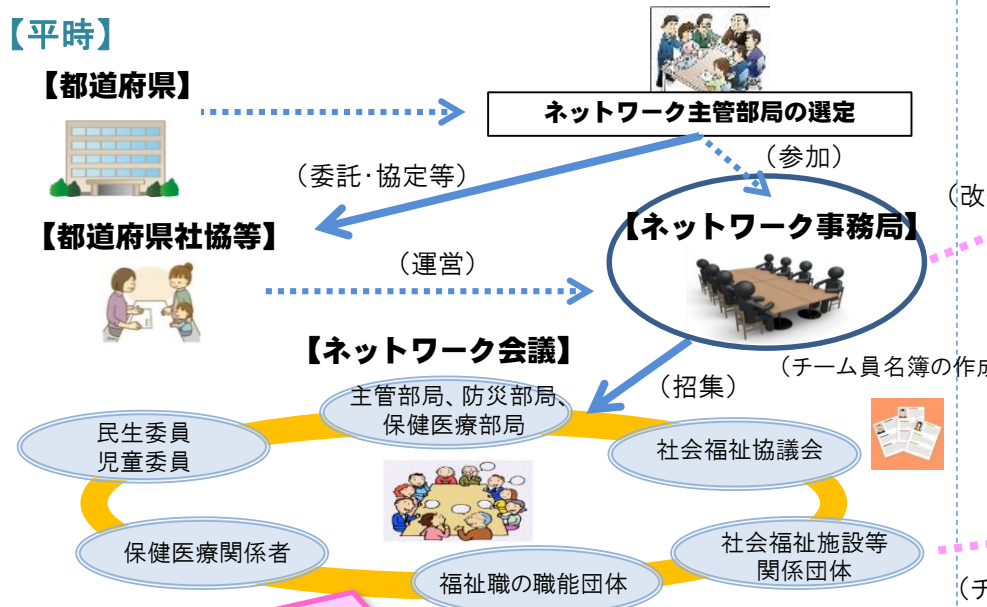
【平時】

【都道府県】

ネットワーク主管部局の選定

（参加）

（委託･協定等）

【都道府県社協等】

（運営）

【ネットワーク事務局】

（改

【ネットワーク会議】

（招集）

（チーム員名簿の作成

主管部局、防災部局、保健医療部局

民生委員
児童委員

社会福祉協議会

保健医療関係者

社会福祉施設等
関係団体

福祉職の職能団体

（チ